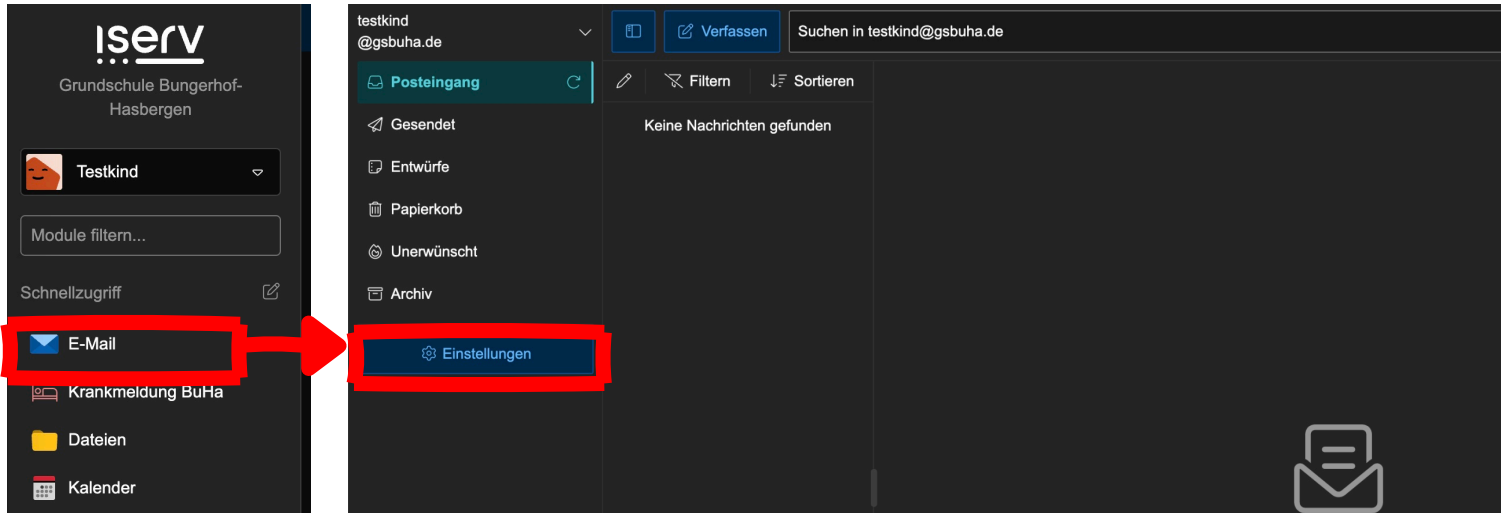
iserv

Grundschule Bungerhof-Hasbergen

Testkind

Module filtern...

Schnellzugriff

E-Mail

Krankmeldung BuHa

Dateien

Kalender

testkind
@gsbuha.de

Posteingang

Gesendet

Entwürfe

Papierkorb

Unerwünscht

Archiv

Einstellungen

Verfassen

Suchen in testkind@gsbuha.de

Filtern

Sortieren

Keine Nachrichten gefunden